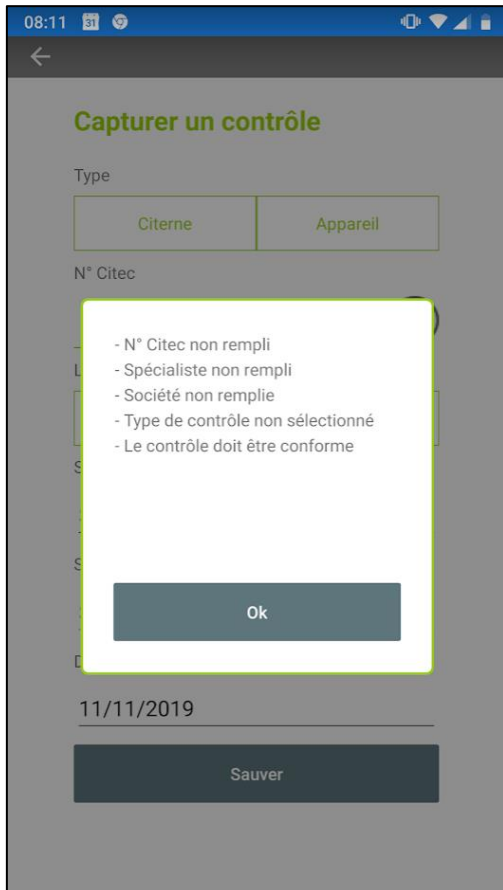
08:11 31

Capturer un contrôle

Type

Citerne | Appareil

N° Citec

- N° Citec non rempli
- Spécialiste non rempli
- Société non remplie
- Type de contrôle non sélectionné
- Le contrôle doit être conforme

Ok

11/11/2019

Sauver